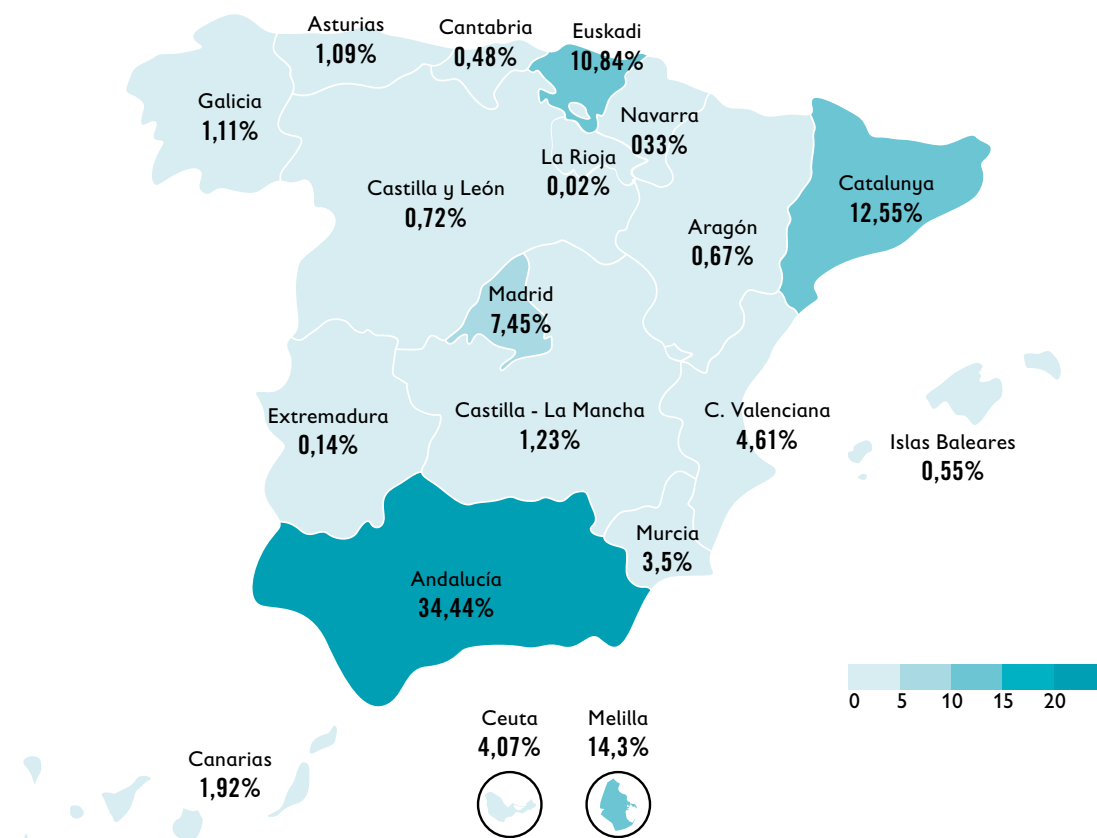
Asturias
1,09%

Cantabria
0,48%

Euskadi
10,84%

Galicia
1,11%

Navarra
033%

La Rioja
0,02%

Castilla y León
0,72%

Catalunya
12,55%

Aragón
0,67%

Madrid
7,45%

Extremadura
0,14%

Castilla - La Mancha
1,23%

C. Valenciana
4,61%

Islas Baleares
0,55%

Murcia
3,5%

Andalucía
34,44%

0 5 10 15 20

Ceuta
4,07%

Melilla
14,3%

Canarias
1,92%